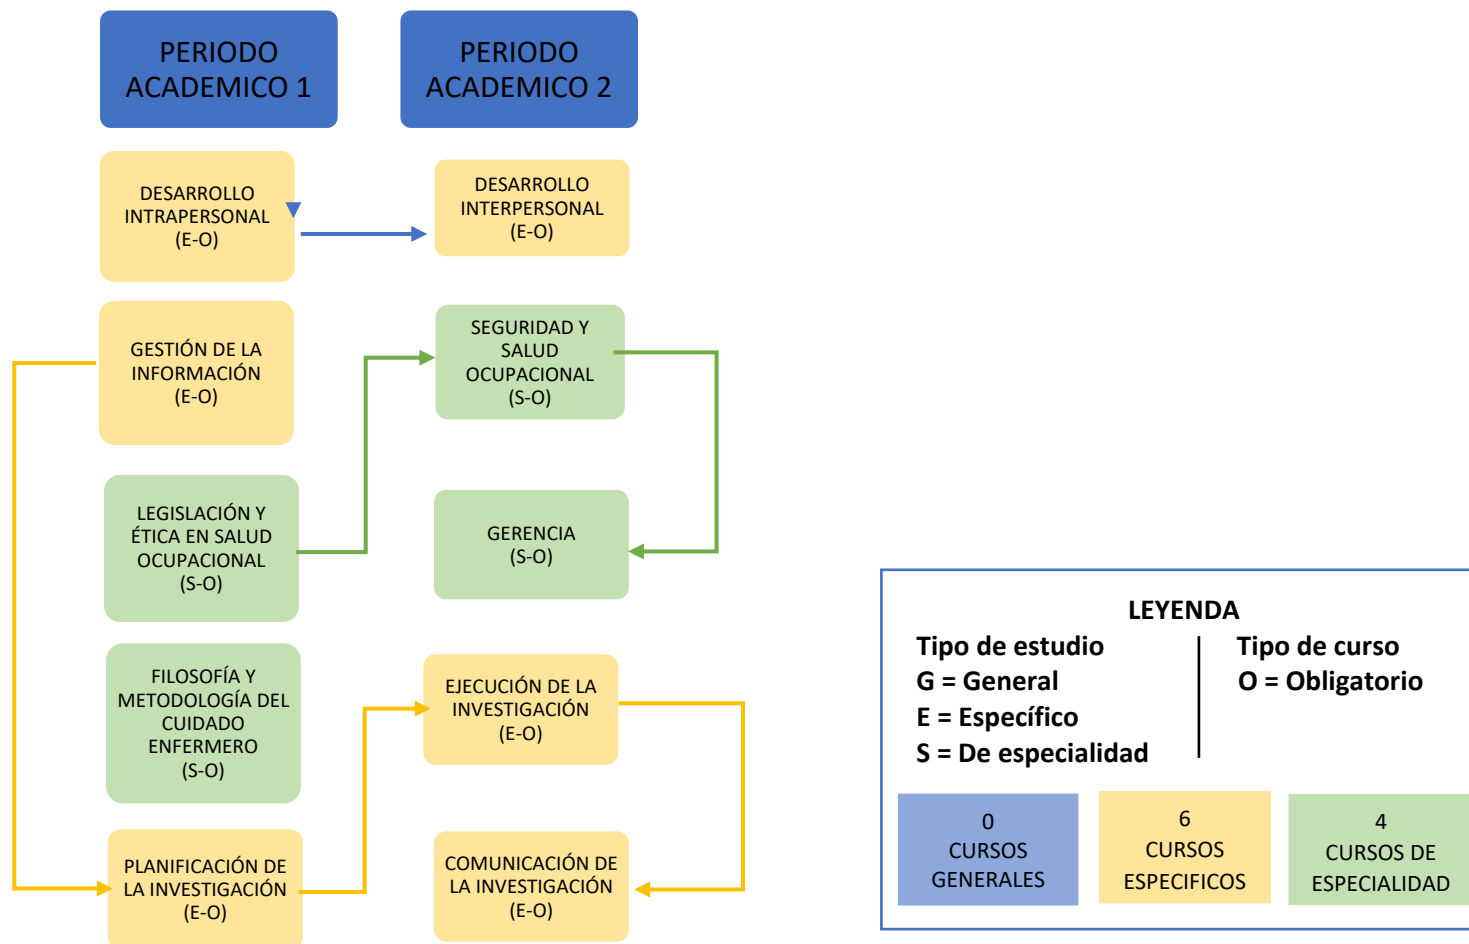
PERIODO ACADEMICO 1

PERIODO ACADEMICO 2

DESARROLLO INTRAPERSONAL (E-O)

DESARROLLO INTERPERSONAL (E-O)

GESTIÓN DE LA INFORMACIÓN (E-O)

SEGURIDAD Y SALUD OCUPACIONAL (S-O)

LEGISLACIÓN Y ÉTICA EN SALUD OCUPACIONAL (S-O)

GERENCIA (S-O)

FILOSOFÍA Y METODOLOGÍA DEL CUIDADO ENFERMERO (S-O)

EJECUCIÓN DE LA INVESTIGACIÓN (E-O)

PLANIFICACIÓN DE LA INVESTIGACIÓN (E-O)

COMUNICACIÓN DE LA INVESTIGACIÓN (E-O)

LEYENDA

Tipo de estudio
G = General
E = Específico
S = De especialidad

Tipo de curso
O = Obligatorio

0 CURSOS GENERALES

6 CURSOS ESPECIFICOS

4 CURSOS DE ESPECIALIDAD